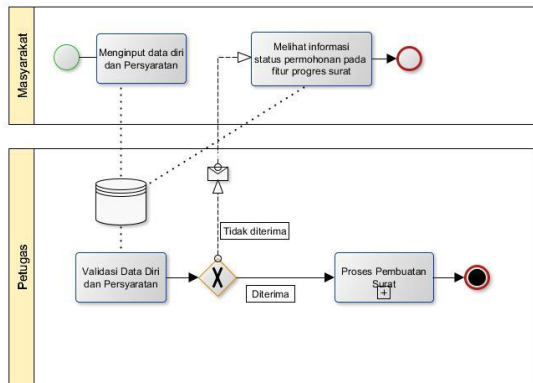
Masyarakat

Menginput data diri dan Persyaratan

Melihat informasi status permohonan pada fitur progres surat

Petugas

Tidak diterima

Validasi Data Diri dan Persyaratan

Proses Pembuatan Surat

Diterima